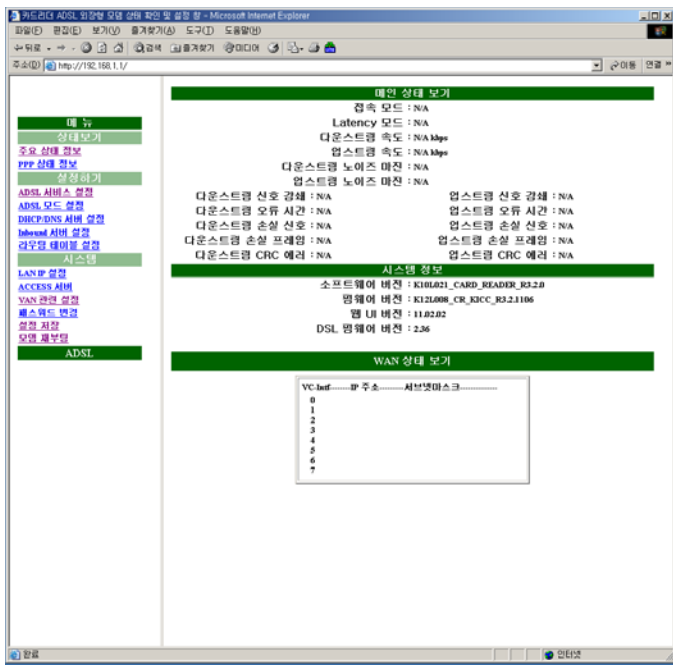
카드리더 ADSL 외장형 모뎀 상태 확인 및 설정 창 - Microsoft Internet Explorer

파일(F) 편집(E) 보기(V) 즐겨찾기(A) 도구(T) 도움말(H)

뒤로 · 검색 즐겨찾기 미디어

주소(D) http://192.168.1.1/ 이동 연결

메 뉴
상태보기
주요 상태 정보
PPP 상태 정보
설정하기
ADSL 서비스 설정
ADSL 모드 설정
DHCP/DNS 서버 설정
Inbound 서버 설정
라우팅 테이블 설정
시스템
LAN IP 설정
ACCESS 서버
VAN 관련 설정
패스워드 변경
설정 저장
모뎀 재부팅
ADSL

메인 상태 보기
접속 모드 : N/A
Latency 모드 : N/A
다운스트림 속도 : N/A kbps
업스트림 속도 : N/A kbps
다운스트림 노이즈 마진 : N/A
업스트림 노이즈 마진 : N/A

| | |
|---|---|
| 다운스트림 신호 감쇄 : N/A | 업스트림 신호 감쇄 : N/A |
| 다운스트림 오류 시간 : N/A | 업스트림 오류 시간 : N/A |
| 다운스트림 손실 신호 : N/A | 업스트림 손실 신호 : N/A |
| 다운스트림 손실 프레임 : N/A | 업스트림 손실 프레임 : N/A |
| 다운스트림 CRC 에러 : N/A | 업스트림 CRC 에러 : N/A |

시스템 정보
소프트웨어 버전 : K10L021_CARD_READER_R3.2.0
펌웨어 버전 : K12L008_CR_KICC_R3.2.1106
웹 UI 버전 : 11.02.02
DSL 펌웨어 버전 : 2.36

WAN 상태 보기

VC-Intf--------IP 주소---------서브넷마스크--------------
0
1
2
3
4
5
6
7

완료 인터넷